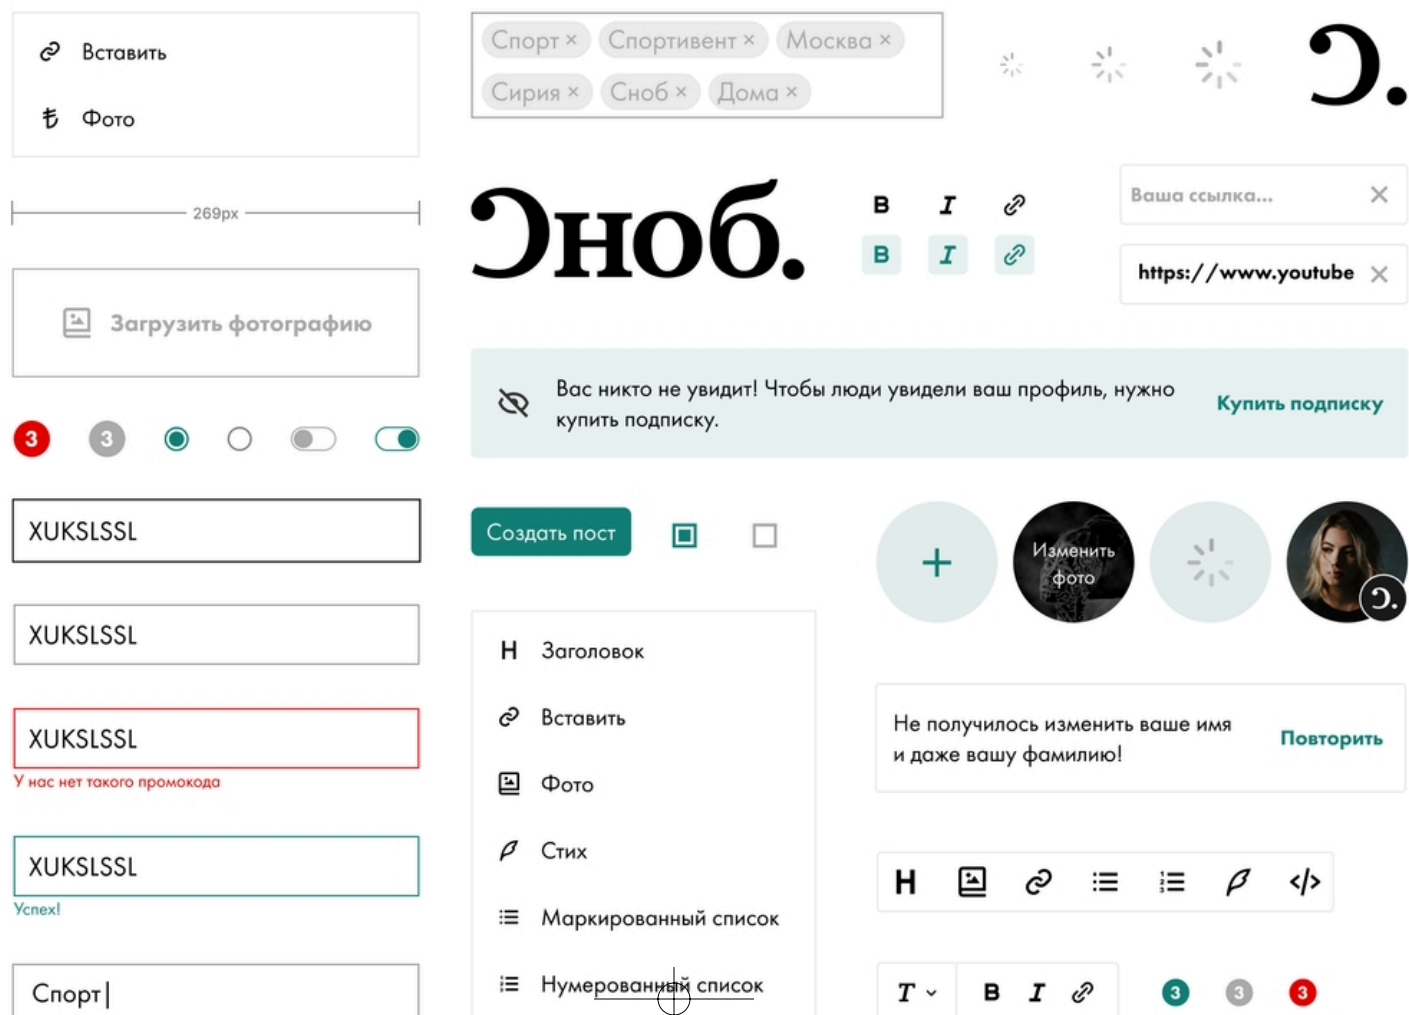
Вставить
Фото

269px

Загрузить фотографию

3 3

XUKSLSSL

XUKSLSSL

XUKSLSSL
У нас нет такого промокода

XUKSLSSL
Успех!

Спорт|

Спорт × Спортивент × Москва ×
Сирия × Сноб × Дома ×

Э.

Эноб.

B I
B I

Ваша ссылка... ×

https://www.youtube ×

Вас никто не увидит! Чтобы люди увидели ваш профиль, нужно купить подписку.

Купить подписку

Создать пост

+

Изменить фото

Э.

H Заголовок
Вставить
Фото
Стих
Маркированный список
Нумерованный список

Не получилось изменить ваше имя и даже вашу фамилию!

Повторить

H

T B I

3 3 3